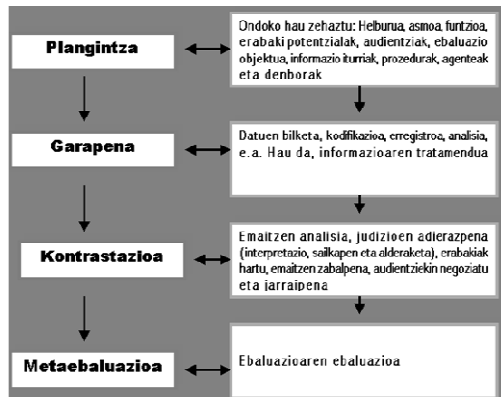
Plangintza

Ondoko hau zehaztu: Helburua, asmoa, funtzioa, erabaki potentzialak, audientziak, ebaluazio objektua, informazio iturriak, prozedurak, agenteak eta denborak

Garapena

Datuen bilketa, kodifikazioa, erregistroa, analisia, e.a. Hau da, informazioaren tratamendua

Kontrastazioa

Emaitzen analisia, judizioen adierazpena (interpretazio, sailkapen eta alderaketa), erabakiak hartu, emaitzen zabalpena, audientziekin negoziatu eta jarraipena

Metaebaluazioa

Ebaluazioaren ebaluazioa